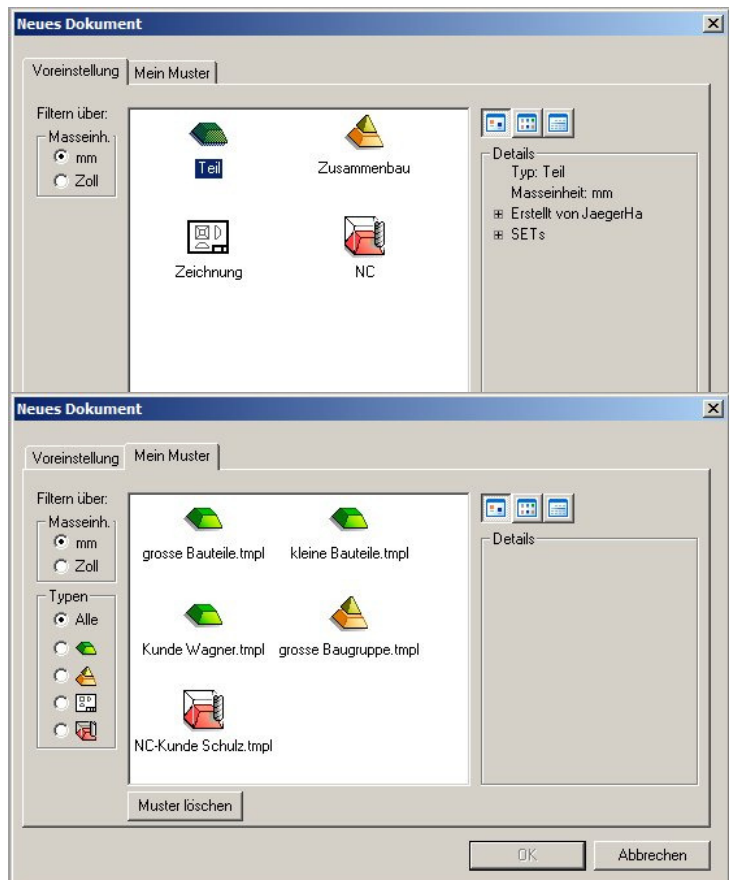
Neues Dokument

Voreinstellung
Mein Muster

Filtern über:
Masseinh.
mm
Zoll

Teil
Zusammenbau
Zeichnung
NC

Details
Typ: Teil
Masseinheit: mm
⊞ Erstellt von JaegerHa
⊞ SETs

Neues Dokument

Voreinstellung
Mein Muster

Filtern über:
Masseinh.
mm
Zoll
Typen
Alle

grosse Bauteile.tmpl
kleine Bauteile.tmpl
Kunde Wagner.tmpl
grosse Baugruppe.tmpl
NC-Kunde Schulz.tmpl

Details

Muster löschen

OK
Abbrechen